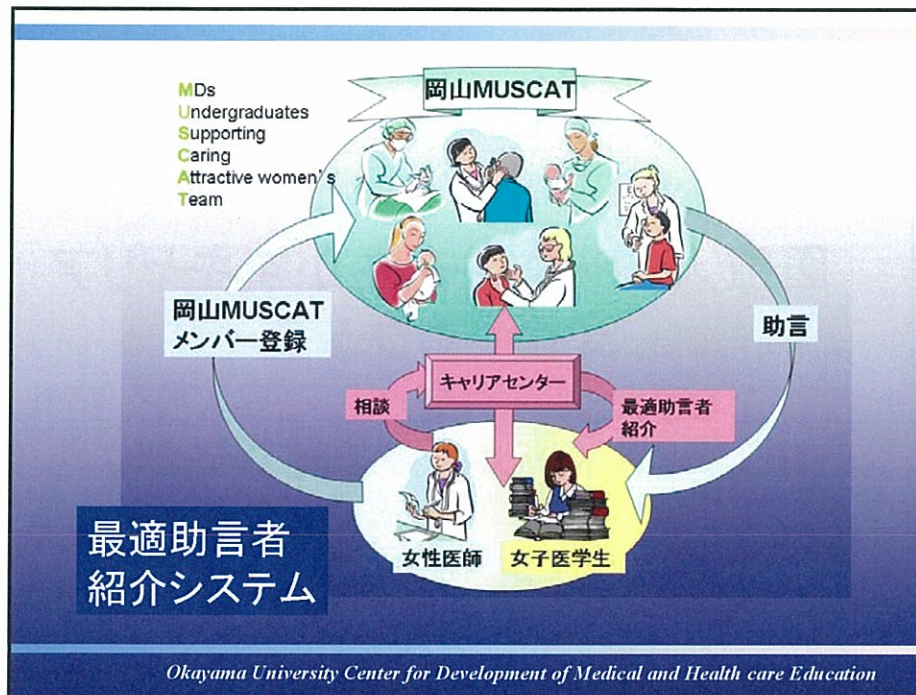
MDs
Undergraduates
Supporting
Caring
Attractive women's
Team

岡山MUSCAT

岡山MUSCAT
メンバー登録

助言

キャリアセンター

相談

最適助言者
紹介

女性医師

女子医学生

最適助言者
紹介システム

Okayama University Center for Development of Medical and Health care Education